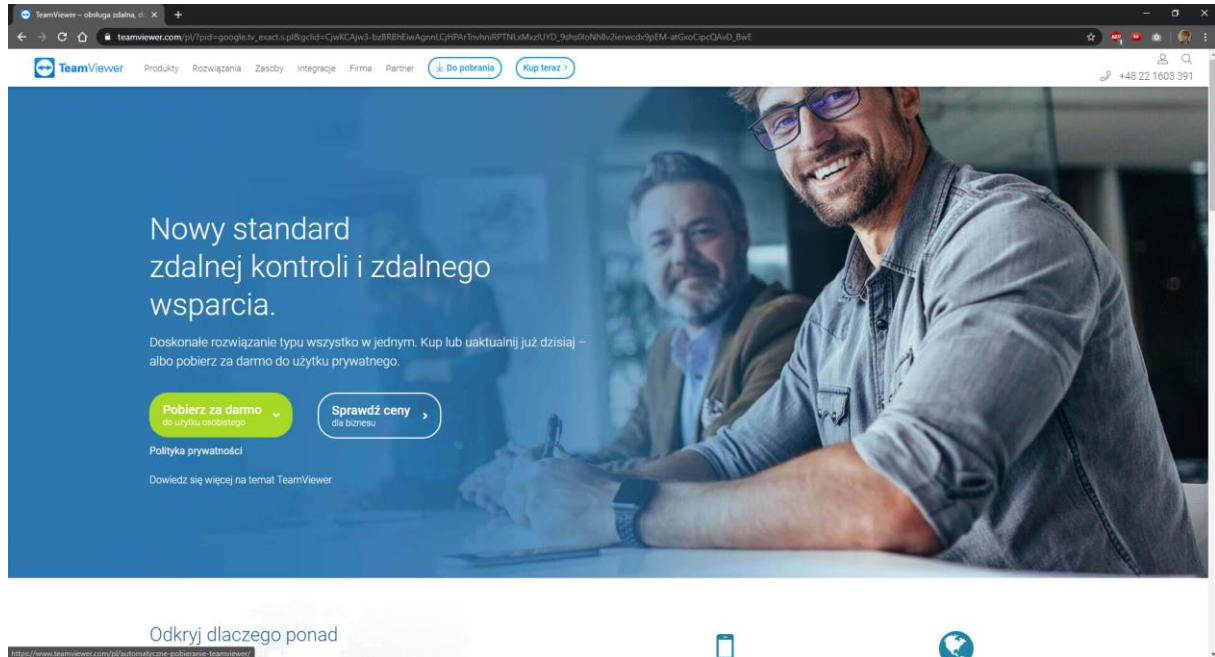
TeamViewer – obsługa zdalna, d ×
+
teamviewer.com/pl/?pid=google.tv_exact.s.pl&gclid=CjwKCAjw3-bzBRBhEiwAgnnLCjHPArTnvhniRPTNLxMxzIUYD_9shs0loNh8vZierwcdx9pEM-atGxoCipcQAvD_BwE

TeamViewer Produkty Rozwiązania Zasoby Integracje Firma Partner Do pobrania Kup teraz >

+48 22 1603 391

Nowy standard zdalnej kontroli i zdalnego wsparcia.

Doskonałe rozwiązanie typu wszystko w jednym. Kup lub uaktualnij już dzisiaj – albo pobierz za darmo do użytku prywatnego.

Pobierz za darmo
do użytku osobistego

Sprawdź ceny
dla biznesu

Polityka prywatności

Dowiedz się więcej na temat TeamViewer

Odkryj dlaczego ponad

https://www.teamviewer.com/pl/automatyczne-pobieranie-teamviewer/